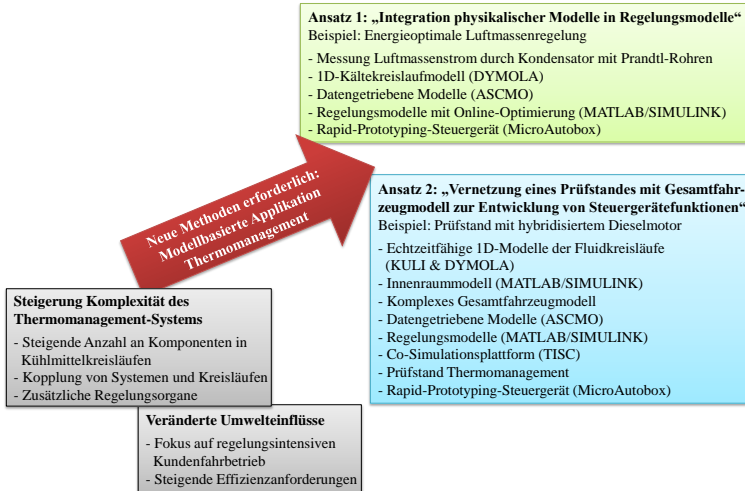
Ansatz 1: „Integration physikalischer Modelle in Regelungsmodelle“
Beispiel: Energieoptimale Luftmassenregelung

- Messung Luftmassenstrom durch Kondensator mit Prandtl-Rohren
- 1D-Kältekreislaufmodell (DYMOLA)
- Datengetriebene Modelle (ASCMO)
- Regelungsmodelle mit Online-Optimierung (MATLAB/SIMULINK)
- Rapid-Prototyping-Steuergerät (MicroAutobox)

Neue Methoden erforderlich: Modellbasierte Applikation Thermomanagement

Ansatz 2: „Vernetzung eines Prüfstandes mit Gesamtfahrzeugmodell zur Entwicklung von Steuergerätefunktionen“
Beispiel: Prüfstand mit hybridisiertem Dieselmotor

- Echtzeitfähige 1D-Modelle der Fluidkreisläufe (KULI & DYMOLA)
- Innenraummodell (MATLAB/SIMULINK)
- Komplexes Gesamtfahrzeugmodell
- Datengetriebene Modelle (ASCMO)
- Regelungsmodelle (MATLAB/SIMULINK)
- Co-Simulationsplattform (TISC)
- Prüfstand Thermomanagement
- Rapid-Prototyping-Steuergerät (MicroAutobox)

Steigerung Komplexität des Thermomanagement-Systems

- Steigende Anzahl an Komponenten in Kühlmittelkreisläufen
- Kopplung von Systemen und Kreisläufen
- Zusätzliche Regelungsorgane

Veränderte Umwelteinflüsse

- Fokus auf regelungsintensiven Kundenfahrbetrieb
- Steigende Effizienzanforderungen